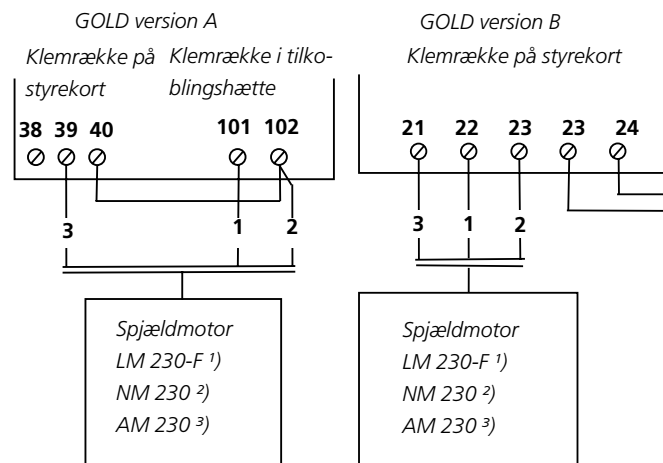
GOLD version A

Klemrække på styrekort

Klemrække i tilkoblingshætte

38 39 40

101 102

3

1 2

Spjældmotor
LM 230-F ¹⁾
NM 230 ²⁾
AM 230 ³⁾

GOLD version B

Klemrække på styrekort

21 22 23 23 24

3 1 2

Spjældmotor
LM 230-F ¹⁾
NM 230 ²⁾
AM 230 ³⁾